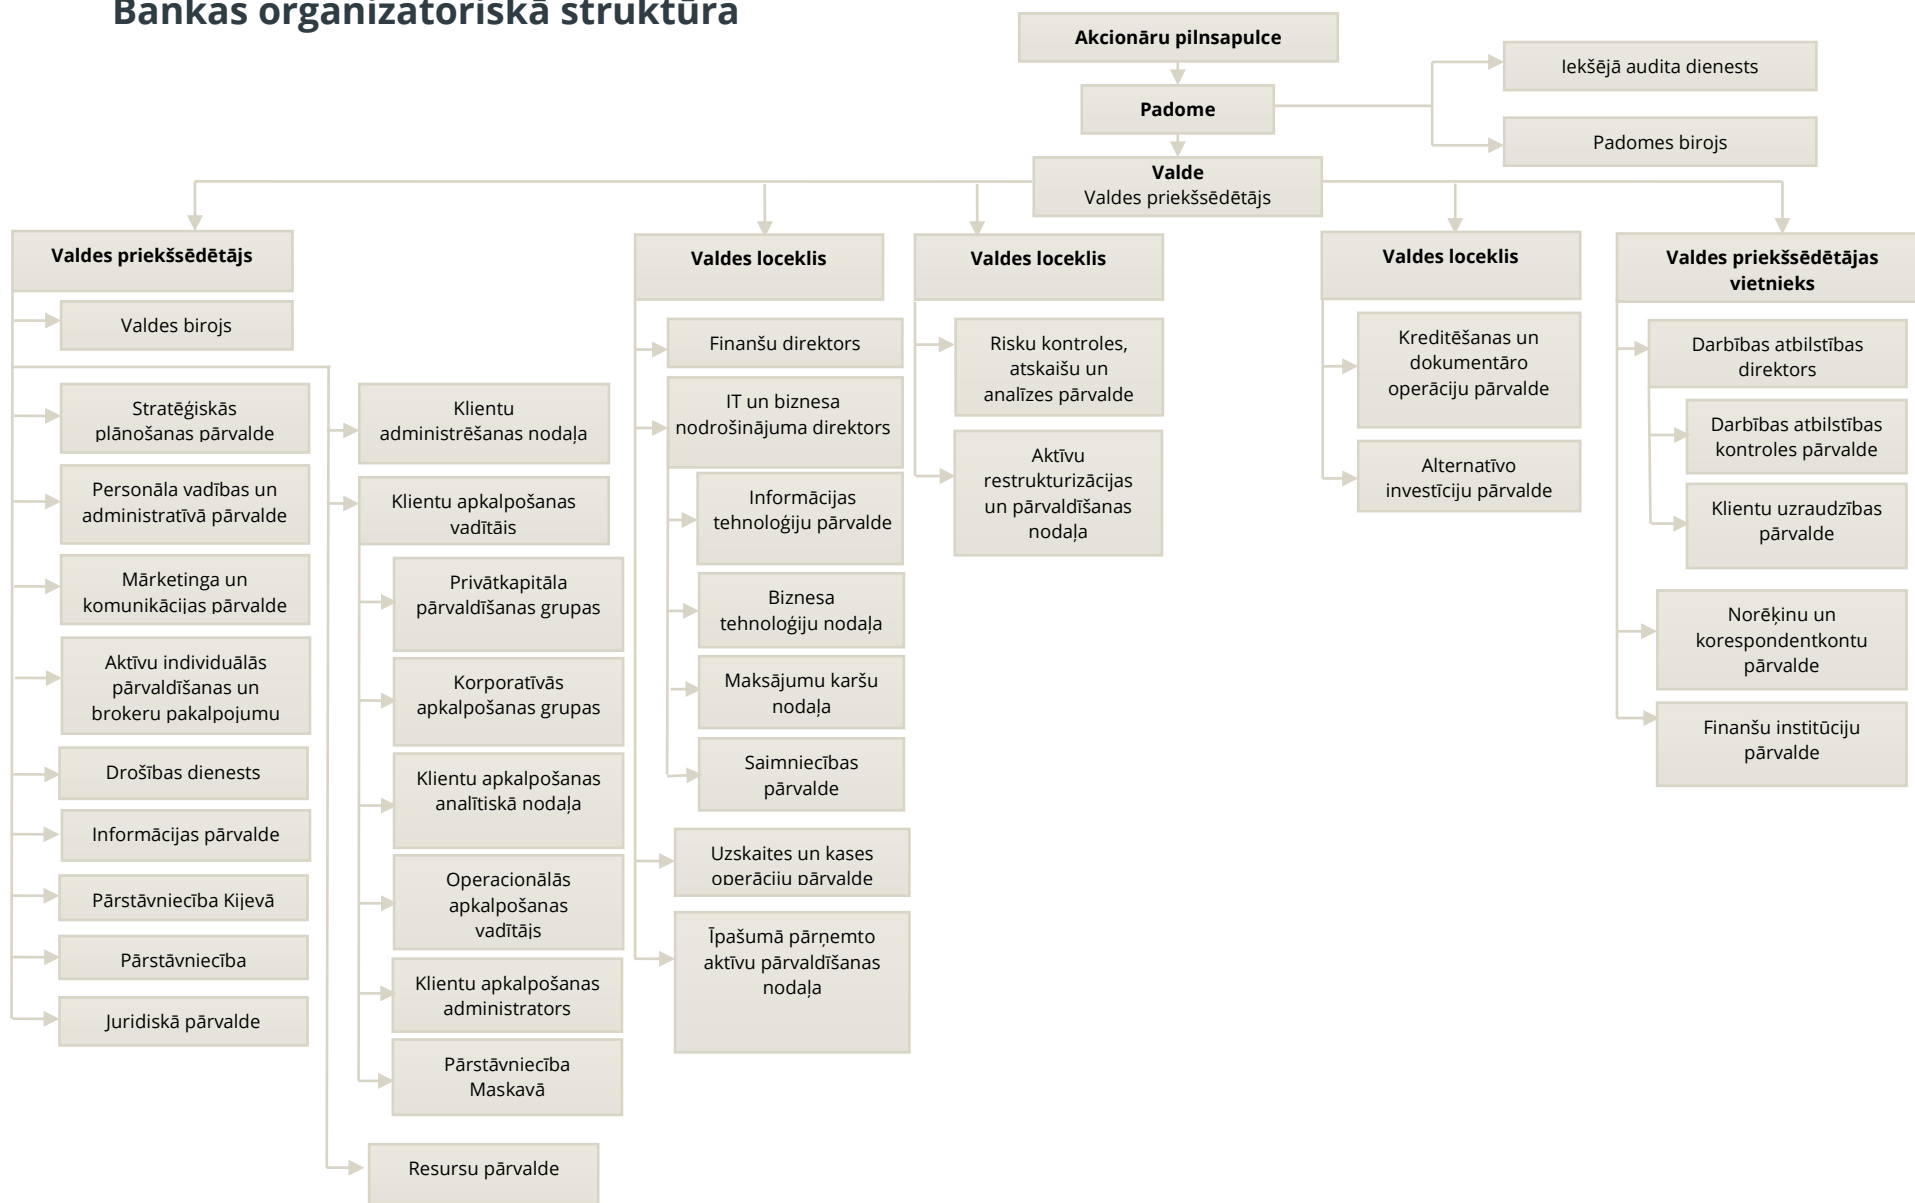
Bankas organizatoriskā struktūra

Akcionāru pilnsapulce

Padome

Iekšējā audita dienests

Padomes birojs

Valde
Valdes priekšsēdētājs

Valdes priekšsēdētājs

Valdes birojs

Stratēģiskās plānošanas pārvalde

Personāla vadības un administratīvā pārvalde

Mārketinga un komunikācijas pārvalde

Aktīvu individuālās pārvaldīšanas un brokeru pakalpojumu

Drošības dienests

Informācijas pārvalde

Pārstāvniecība Kijevā

Pārstāvniecība

Juridiskā pārvalde

Klientu administrēšanas nodaļa

Klientu apkalpošanas vadītāis

Privātkapitāla pārvaldīšanas grupas

Korporatīvās apkalpošanas grupas

Klientu apkalpošanas analītiskā nodaļa

Operacionālās apkalpošanas vadītājs

Klientu apkalpošanas administrators

Pārstāvniecība Maskavā

Resursu pārvalde

Valdes loceklis

Finanšu direktors

IT un biznesa nodrošinājuma direktors

Informācijas tehnoloģiju pārvalde

Biznesa tehnoloģiju nodaļa

Maksājumu karšu nodaļa

Saimniecības pārvalde

Uzskaites un kases operāciju pārvalde

Īpašumā pārņemto aktīvu pārvaldīšanas nodaļa

Valdes loceklis

Risku kontroles, atskaišu un analīzes pārvalde

Aktīvu restrukturizācijas un pārvaldīšanas nodaļa

Valdes loceklis

Kreditēšanas un dokumentāro operāciju pārvalde

Alternatīvo investīciju pārvalde

Valdes priekšsēdētājas vietnieks

Darbības atbilstības direktors

Darbības atbilstības kontroles pārvalde

Klientu uzraudzības pārvalde

Norēķinu un korespondentkontu pārvalde

Finanšu institūciju pārvalde